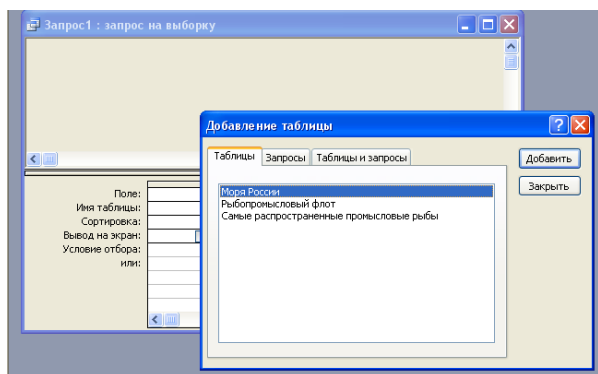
Запрос1 : запрос на выборку

Поле:
Имя таблицы:
Сортировка:
Вывод на экран:
Условие отбора:
или:

Добавление таблицы

Таблицы | Запросы | Таблицы и запросы

Моря России
Рыбопромысловый флот
Самые распространенные промысловые рыбы

Добавить
Закрыть